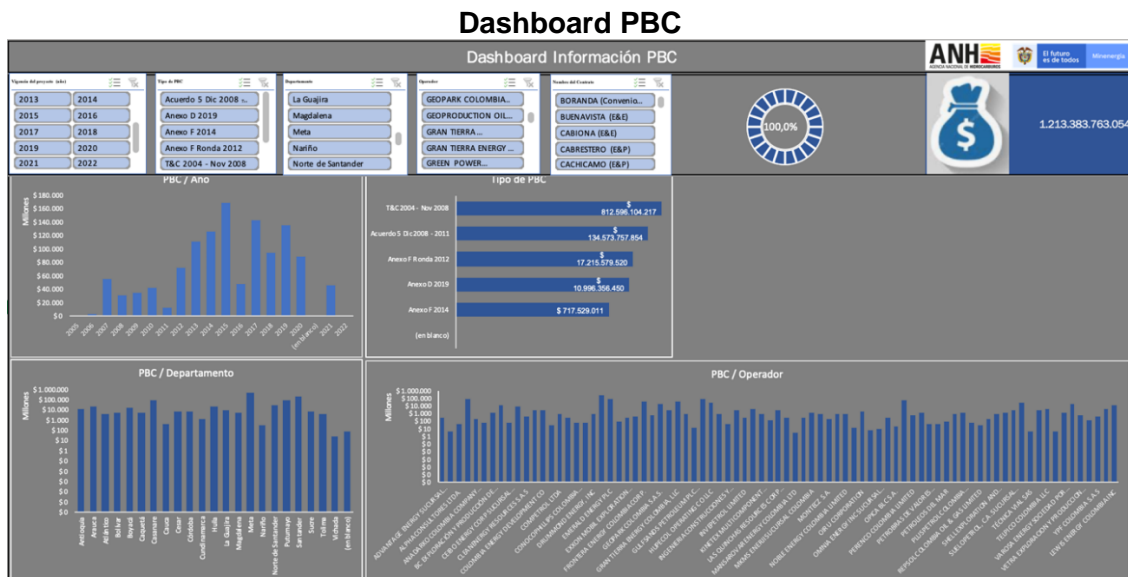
Dashboard PBC

Dashboard Información PBC

ANH

El futuro es de todos

Minenergía

Vigencia del proyecto (año)

2013
2014
2015
2016
2017
2018
2019
2020
2021
2022

Tipo de PBC

Acuerdo 5 Dic 2008 ...
Anexo D 2019
Anexo F 2014
Anexo F Ronda 2012
T&C 2004 - Nov 2008

Departamento

La Guajira
Magdalena
Meta
Nariño
Norte de Santander

Operador

GEOPARK COLOMBIA...
GEOPRODUCTION OIL...
GRAN TIERRA...
GRAN TIERRA ENERGY ...
GREEN POWER...

Nombre del Contrato

BORANDA (Convenio...
BUENAVISTA (E&E)
CABIONA (E&E)
CABRESTERO (E&P)
CACHICAMO (E&P)

100,0%

1.213.383.763.054

PBC / Año

Millones

$ 180.000
$ 160.000
$ 140.000
$ 120.000
$ 100.000
$ 80.000
$ 60.000
$ 40.000
$ 20.000
$ 0

2005
2006
2007
2008
2009
2010
2011
2012
2013
2014
2015
2016
2017
2018
2019
2020
(en blanco)
2021
2022

Tipo de PBC

T&C 2004 - Nov 2008 $ 812.596.104.217
Acuerdo 5 Dic 2008 - 2011 $ 134.573.757.854
Anexo F Ronda 2012 $ 17.215.579.520
Anexo D 2019 $ 10.996.356.450
Anexo F 2014 $ 717.529.011
(en blanco)

PBC / Departamento

Millones

$ 1.000.000
$ 100.000
$ 10.000
$ 1.000
$ 100
$ 10
$ 1
$ 1
$ 0
$ 0
$ 0
$ 0

Antioquia
Arauca
Atlántico
Bolívar
Boyacá
Caquetá
Casanare
Cauca
Cesar
Córdoba
Cundinamarca
Huila
La Guajira
Magdalena
Meta
Nariño
Norte de Santander
Putumayo
Santander
Sucre
Tolima
Vichada
(en blanco)

PBC / Operador

Millones

$ 1.000.000
$ 100.000
$ 10.000
$ 1.000
$ 100
$ 10
$ 1
$ 1
$ 0
$ 0
$ 0
$ 0

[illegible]